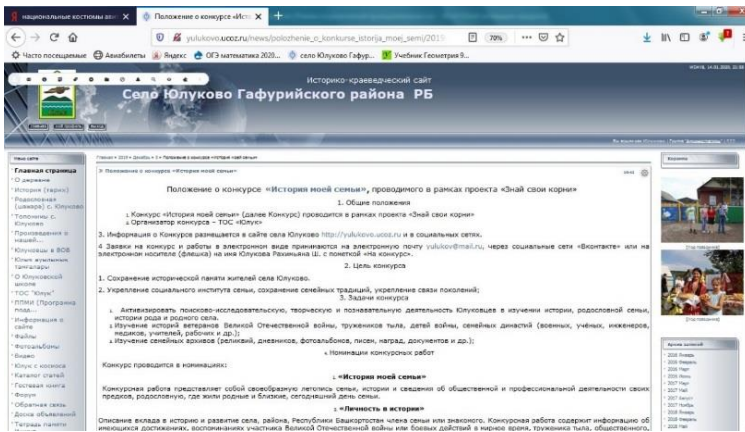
национальные костюмы ан ✕ | Положение о конкурсе «Ист ✕ | +

yulukovo.ucoz.ru/news/polozhenie_o_konkurse_istorija_moej_semi/2019 | 70% | ··· ☆

Часто посещаемые | Авиабилеты | Яндекс | ОГЭ математика 2020... | село Юлуково Гафур... | Учебник Геометрия 9...

Историко-краеведческий сайт
Село Юлуково Гафурийского района РБ

Меню сайта

Главная страница
О деревне
История (тарих)
Родословная (шежере) с. Юлуково
Топонимы с. Юлуково
Произведения о нашей...
Юлуковцы в ВОВ
Юлуковцы в ВОВ
ТОС "Юлук"
ППМИ (Программа подд...
Информация о сайте
Файлы
Фотоальбомы
Видео
Юлук с космоса
Каталог статей
Гостевая книга
Форум
Обратная связь
Доска объявлений
Тетрадь памяти

Положение о конкурсе «История моей семьи»

Положение о конкурсе «История моей семьи», проводимого в рамках проекта «Знай свои корни»

1. Общие положения

1 Конкурс «История моей семьи» (далее Конкурс) проводится в рамках проекта «Знай свои корни»
2 Организатор конкурса – ТОС «Юлук»

3. Информация о Конкурсе размещается в сайте села Юлуково http://yulukovo.ucoz.ru и в социальных сетях.

4 Заявки на конкурс и работы в электронном виде принимаются на электронную почту yulukov@mail.ru, через социальные сети «Вконтакте» или на электронном носителе (флешка) на имя Юлуковой Рахиньяна Ш. с пометкой «На конкурс».

2. Цель конкурса

1. Сохранение исторической памяти жителей села Юлуково.

2. Укрепление социального института семьи, сохранение семейных традиций, укрепление связи поколений;

3. Задачи конкурса

1 Активизировать поисково-исследовательскую, творческую и познавательную деятельность Юлуковцев в изучении истории, родословной семьи, истории рода и родного села.
2 Изучение историй ветеранов Великой Отечественной войны, тружеников тыла, детей войны, семейных династий (военных, учёных, инженеров, медиков, учителей, рабочих и др.);
3 Изучение семейных архивов (реликвий, дневников, фотоальбомов, писем, наград, документов и др.);

4 Номинации конкурсных работ

Конкурс проводится в номинациях:

1 «История моей семьи»

Конкурсная работа представляет собой своеобразную летопись семьи, истории и сведения об общественной и профессиональной деятельности своих предков, родословную, где жили родные и близкие, сегодняшний день семьи.

2 «Личность в истории»

Описание вклада в историю и развитие села, района, Республики Башкортостан члена семьи или знакомого. Конкурсная работа содержит информацию об имеющихся достижениях, воспоминаниях участника Великой Отечественной войны или боевых действий в мирное время, труженика тыла, общественного,

Карусель
[Фотографии]
[Фотографии]

Архив записей